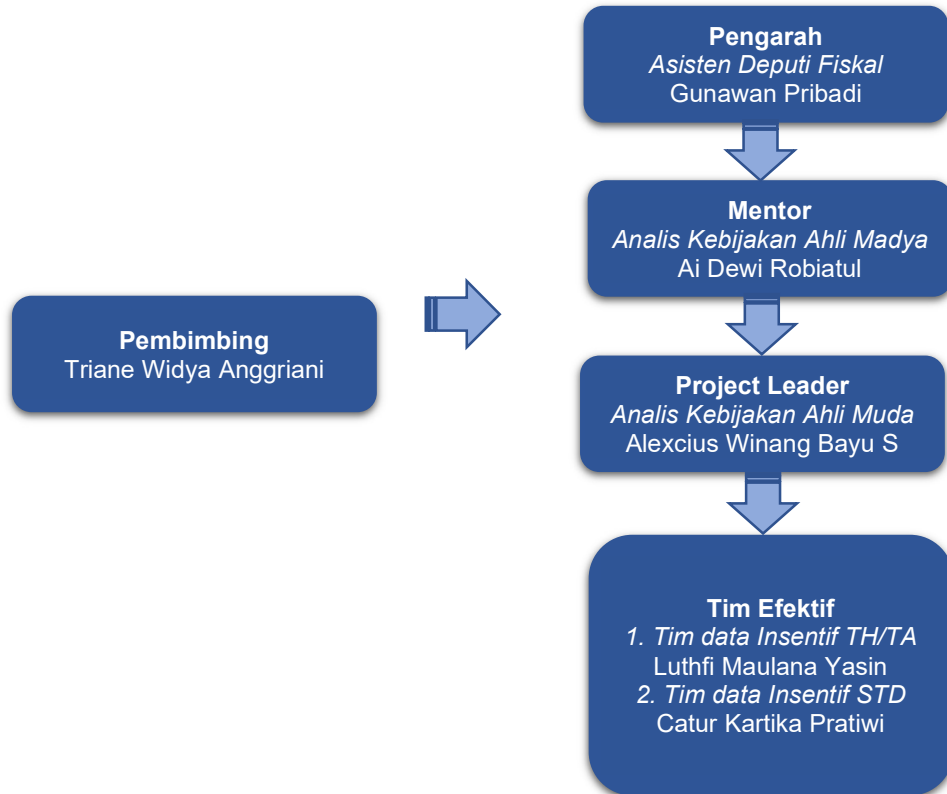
Pembimbing
Triane Widya Anggriani

Pengarah
Asisten Deputi Fiskal
Gunawan Pribadi

Mentor
Analis Kebijakan Ahli Madya
Ai Dewi Robiatul

Project Leader
Analis Kebijakan Ahli Muda
Alexcius Winang Bayu S

Tim Efektif
1. Tim data Insentif TH/TA
Luthfi Maulana Yasin
2. Tim data Insentif STD
Catur Kartika Pratiwi